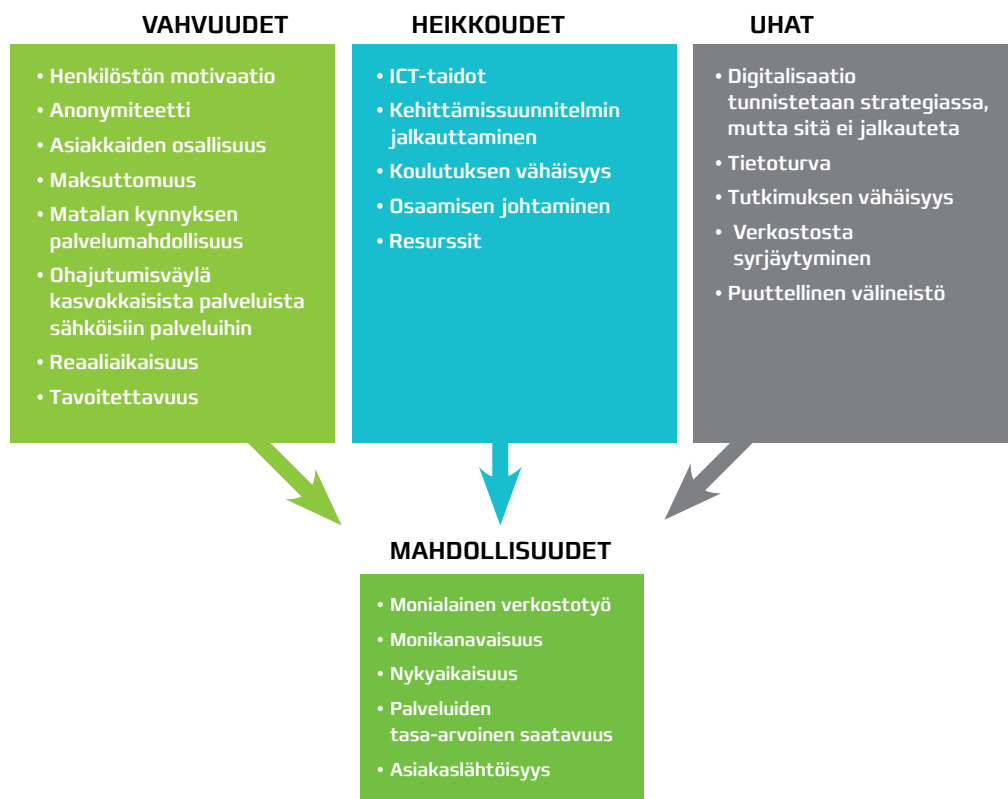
VAHVUUDET

• Henkilöstön motivaatio
• Anonymiteetti
• Asiakkaiden osallisuus
• Maksuttomuus
• Matalan kynnyksen palvelumahdollisuus
• Ohajutumisväylä kasvokkaisista palveluista sähköisiin palveluihin
• Reaaliaikaisuus
• Tavoitettavuus

HEIKKOUDET

• ICT-taidot
• Kehittämissuunnitelmin jalkauttaminen
• Koulutuksen vähäisyys
• Osaamisen johtaminen
• Resurssit

UHAT

• Digitalisaatio tunnistetaan strategiassa, mutta sitä ei jalkauteta
• Tietoturva
• Tutkimuksen vähäisyys
• Verkostosta syrjäytyminen
• Puuttellinen välineistö

MAHDOLLISUUDET

• Monialainen verkostotyö
• Monikanavaisuus
• Nykyaikaisuus
• Palveluiden tasa-arvoinen saatavuus
• Asiakaslähtöisyys